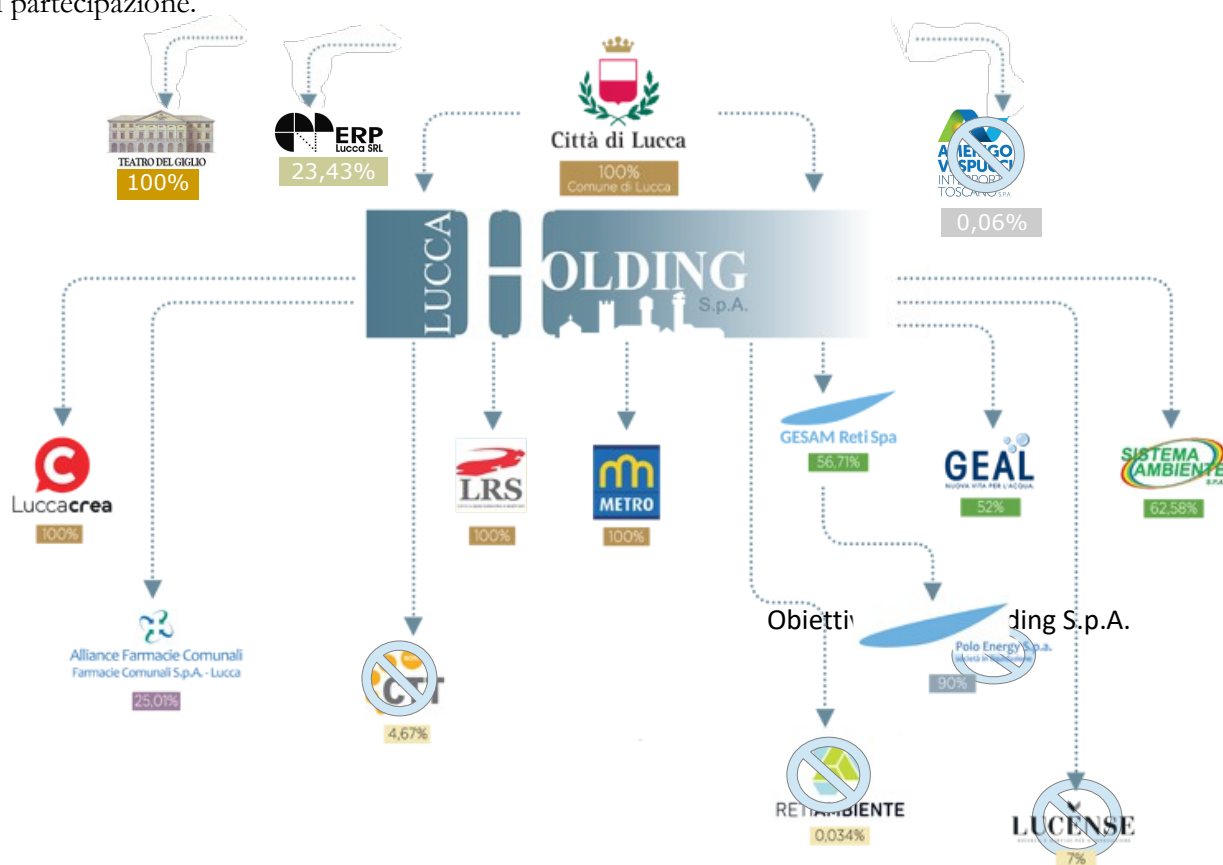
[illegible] partecipazione.

TEATRO DEL GIGLIO
100%

ERP
Lucca SRL
23,43%

Città di Lucca
100%
Comune di Lucca

AMERIGO VESPUCCI
INTERPORTO TOSCANO S.P.A.
0,06%

LUCCA HOLDING S.p.A.

Luccacrea
100%

Alliance Farmacie Comunali
Farmacie Comunali S.p.A. - Lucca
25,01%

CTT
4,67%

LRS
100%

METRO
100%

GESAM Reti Spa
56,71%

GEAL
NUOVA VITA PER L'ACQUA
52%

SISTEMA AMBIENTE S.P.A.
62,58%

Obiettiv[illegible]ding S.p.A.

Polo Energy S.p.a.
90%

RETIAMBIENTE
0,034%

LUCENSE
7%